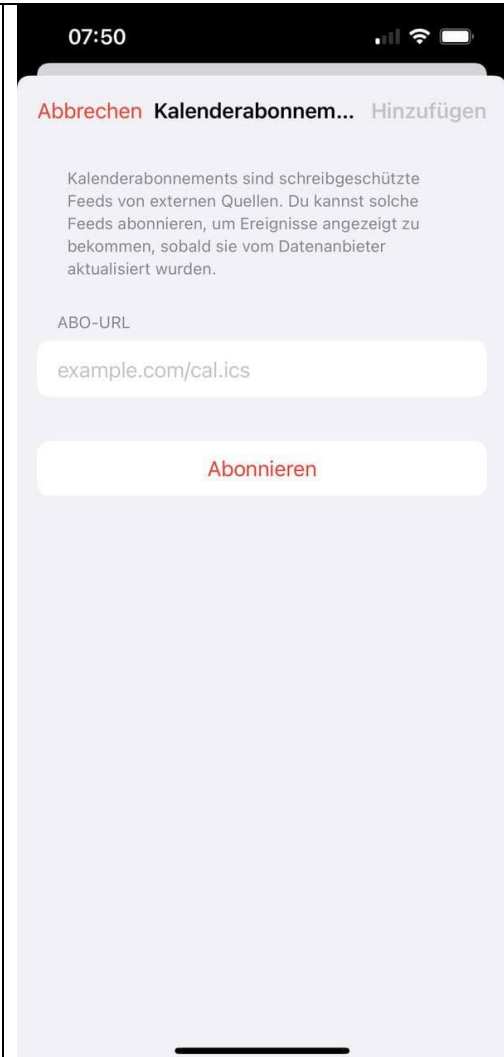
07:50

Abbrechen Kalenderabonnem... Hinzufügen

Kalenderabonnements sind schreibgeschützte Feeds von externen Quellen. Du kannst solche Feeds abonnieren, um Ereignisse angezeigt zu bekommen, sobald sie vom Datenanbieter aktualisiert wurden.

ABO-URL

example.com/cal.ics

Abonnieren